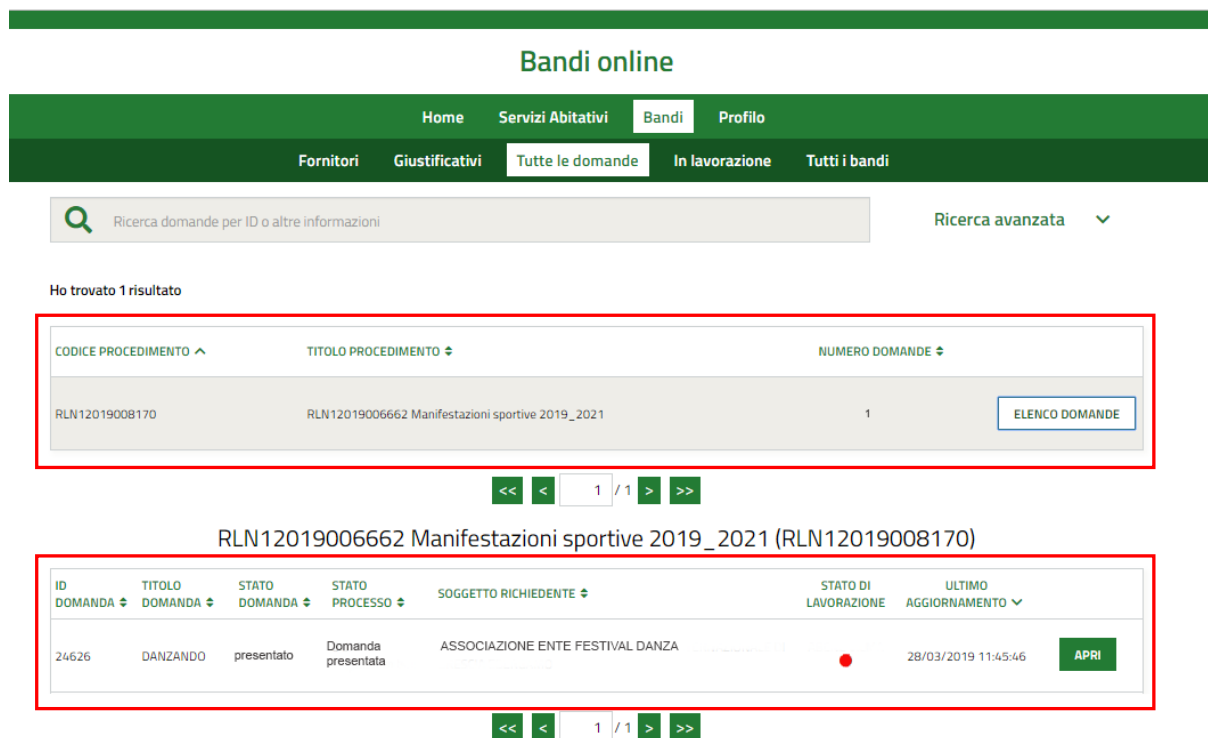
Bandi online

Home Servizi Abitativi Bandi Profilo

Fornitori Giustificativi Tutte le domande In lavorazione Tutti i bandi

Ricerca domande per ID o altre informazioni

Ricerca avanzata

Ho trovato 1 risultato

| CODICE PROCEDIMENTO | TITOLO PROCEDIMENTO | NUMERO DOMANDE | |
|---|---|---|---|
| RLN12019008170 | RLN12019006662 Manifestazioni sportive 2019_2021 | 1 | ELENCO DOMANDE |

<< < 1 / 1 > >>

RLN12019006662 Manifestazioni sportive 2019_2021 (RLN12019008170)

| ID DOMANDA | TITOLO DOMANDA | STATO DOMANDA | STATO PROCESSO | SOGGETTO RICHIEDENTE | STATO DI LAVORAZIONE | ULTIMO AGGIORNAMENTO | |
|---|---|---|---|---|---|---|---|
| 24626 | DANZANDO | presentato | Domanda presentata | ASSOCIAZIONE ENTE FESTIVAL DANZA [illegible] | | 28/03/2019 11:45:46 | APRI |

<< < 1 / 1 > >>